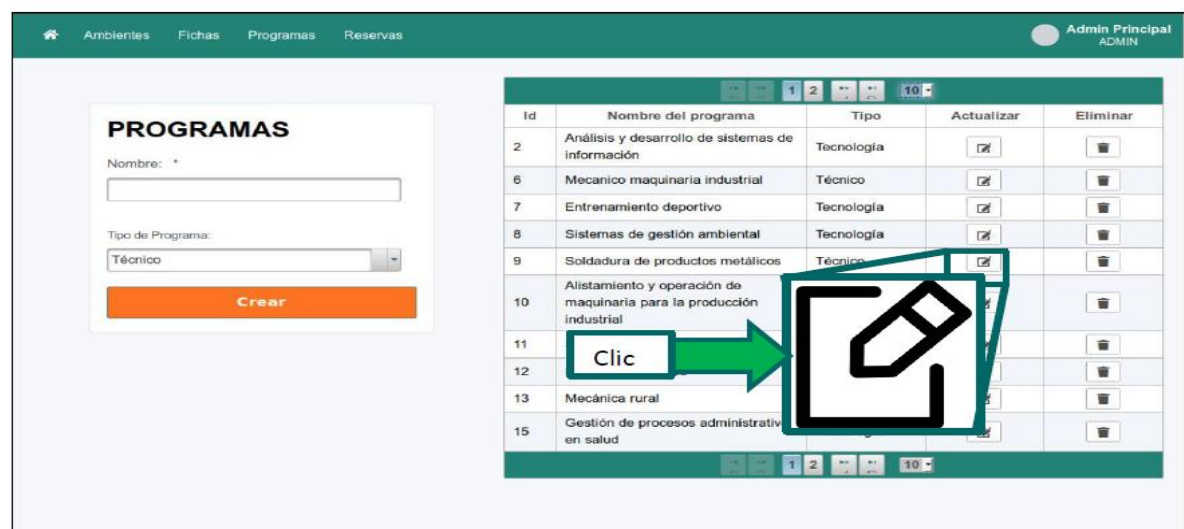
Ambientes Fichas Programas Reservas

Admin Principal
ADMIN

PROGRAMAS

Nombre: *

Tipo de Programa:

Técnico

Crear

1 2 10

| Id | Nombre del programa | Tipo | Actualizar | Eliminar |
|---|---|---|---|---|
| 2 | Análisis y desarrollo de sistemas de información | Tecnología | | |
| 6 | Mecanico maquinaria industrial | Técnico | | |
| 7 | Entrenamiento deportivo | Tecnología | | |
| 8 | Sistemas de gestión ambiental | Tecnología | | |
| 9 | Soldadura de productos metálicos | Técnico | | |
| 10 | Alistamiento y operación de maquinaria para la producción industrial | | | |
| 11 | | | | |
| 12 | | | | |
| 13 | Mecánica rural | | | |
| 15 | Gestión de procesos administrativ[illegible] en salud | | | |

1 2 10

Clic